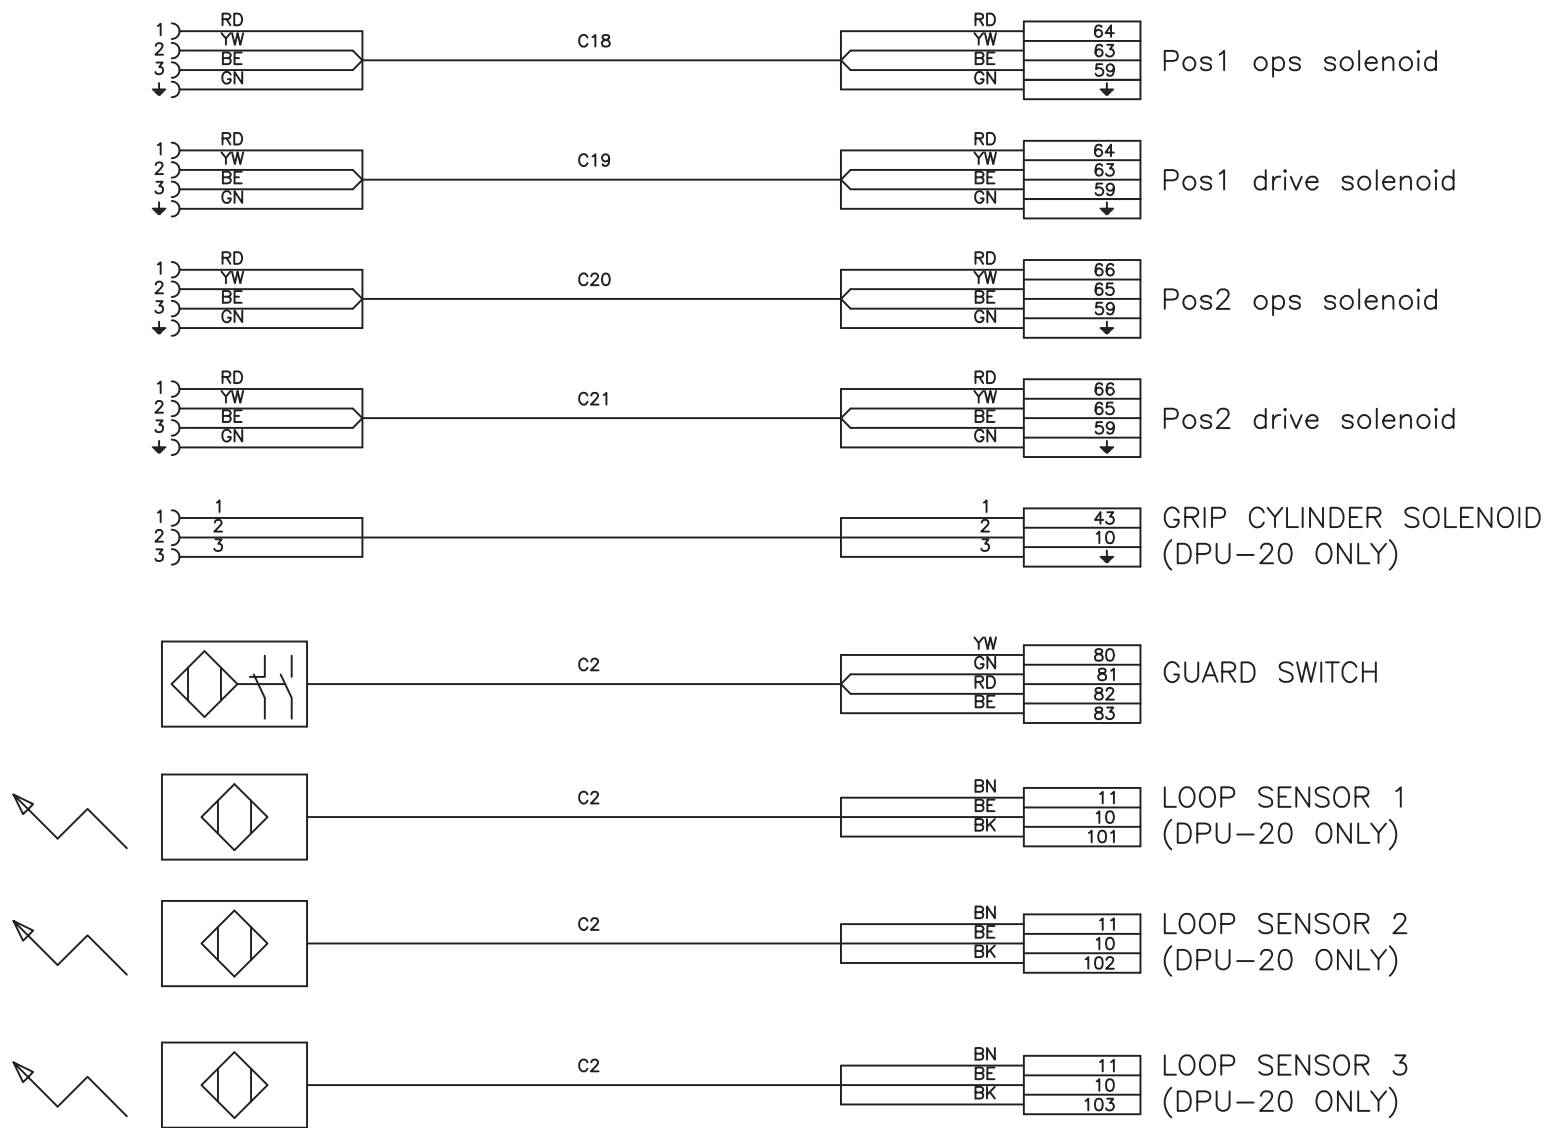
1
2
3
RD
YW
BE
GN
C18
RD
YW
BE
GN
64
63
59
Pos1 ops solenoid

1
2
3
RD
YW
BE
GN
C19
RD
YW
BE
GN
64
63
59
Pos1 drive solenoid

1
2
3
RD
YW
BE
GN
C20
RD
YW
BE
GN
66
65
59
Pos2 ops solenoid

1
2
3
RD
YW
BE
GN
C21
RD
YW
BE
GN
66
65
59
Pos2 drive solenoid

1
2
3
1
2
3
1
2
3
43
10
GRIP CYLINDER SOLENOID (DPU–20 ONLY)

C2
YW
GN
RD
BE
80
81
82
83
GUARD SWITCH

C2
BN
BE
BK
11
10
101
LOOP SENSOR 1 (DPU–20 ONLY)

C2
BN
BE
BK
11
10
102
LOOP SENSOR 2 (DPU–20 ONLY)

C2
BN
BE
BK
11
10
103
LOOP SENSOR 3 (DPU–20 ONLY)